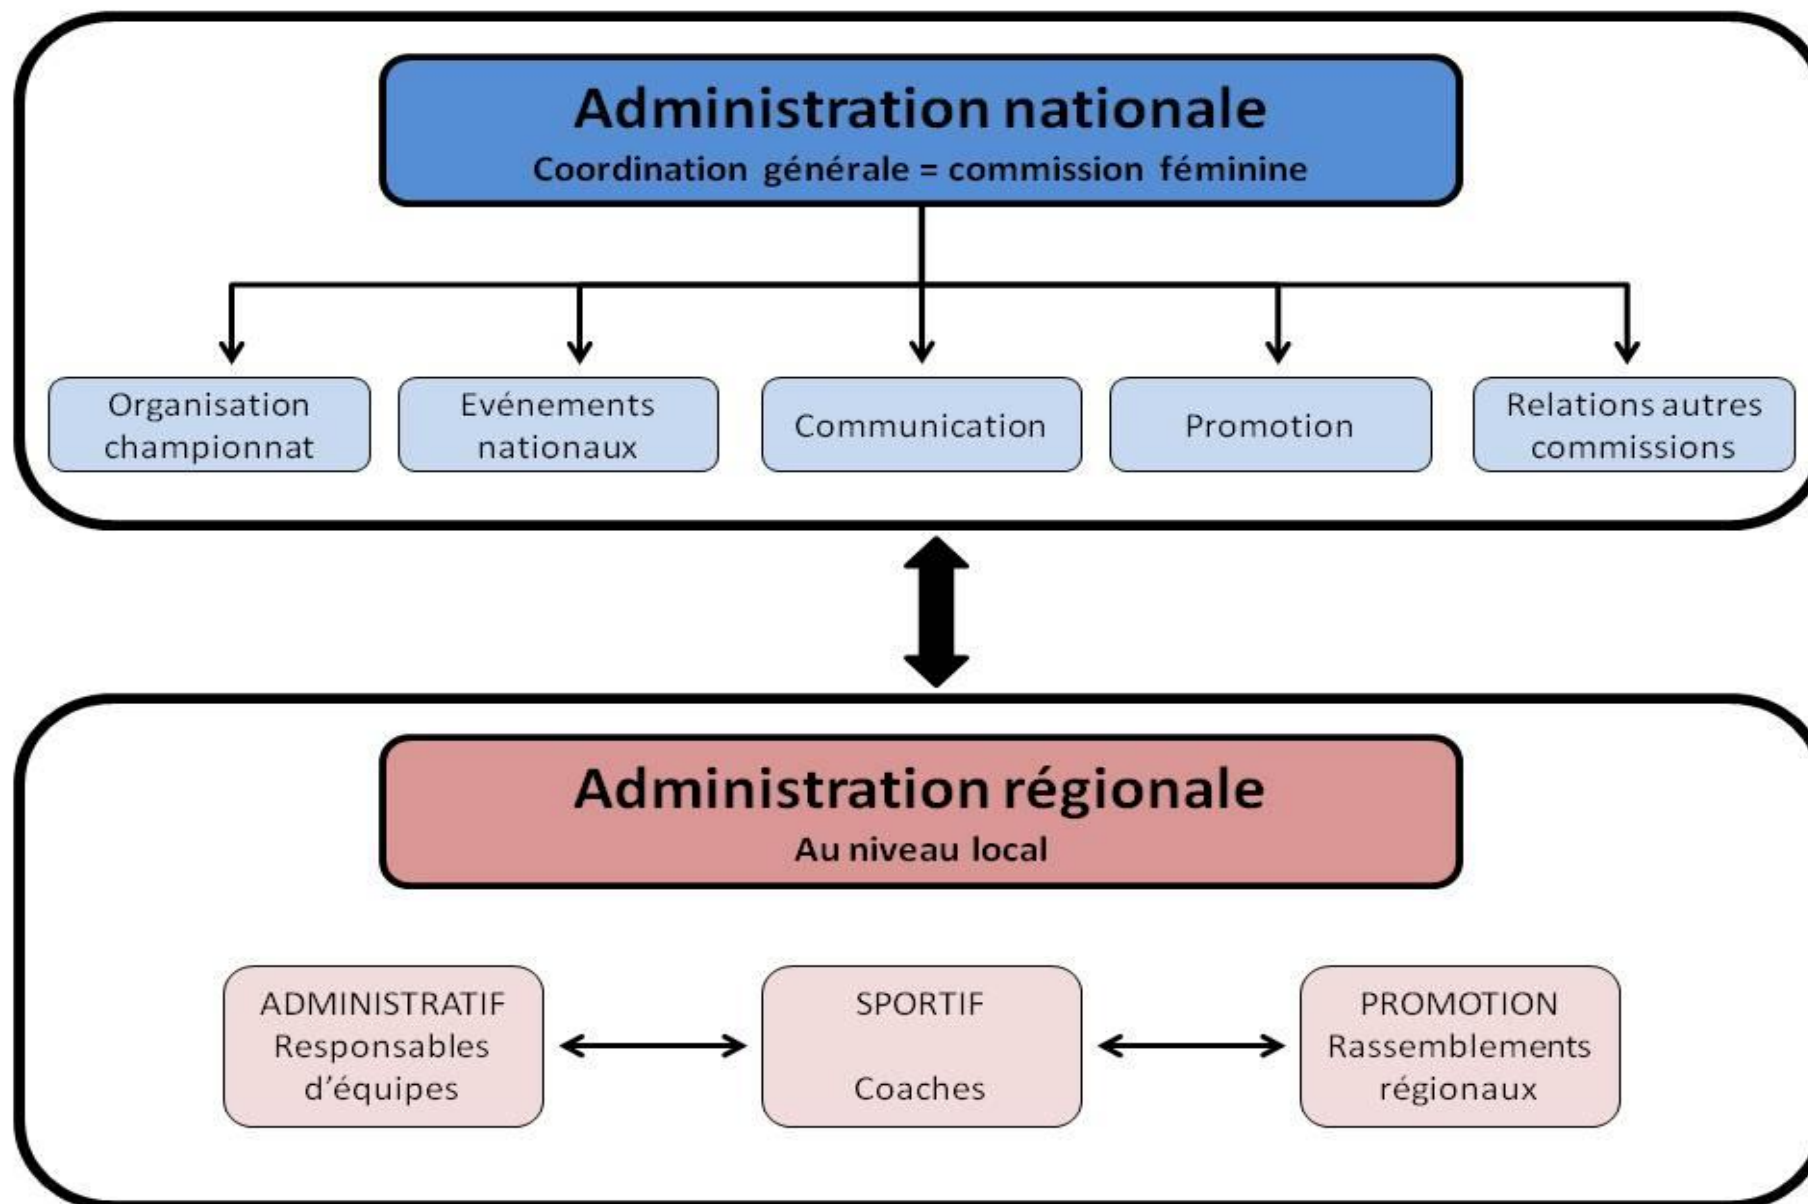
Administration nationale
Coordination générale = commission féminine

Organisation championnat

Evénements nationaux

Communication

Promotion

Relations autres commissions

Administration régionale
Au niveau local

ADMINISTRATIF
Responsables d'équipes

SPORTIF

Coaches

PROMOTION
Rassemblements régionaux